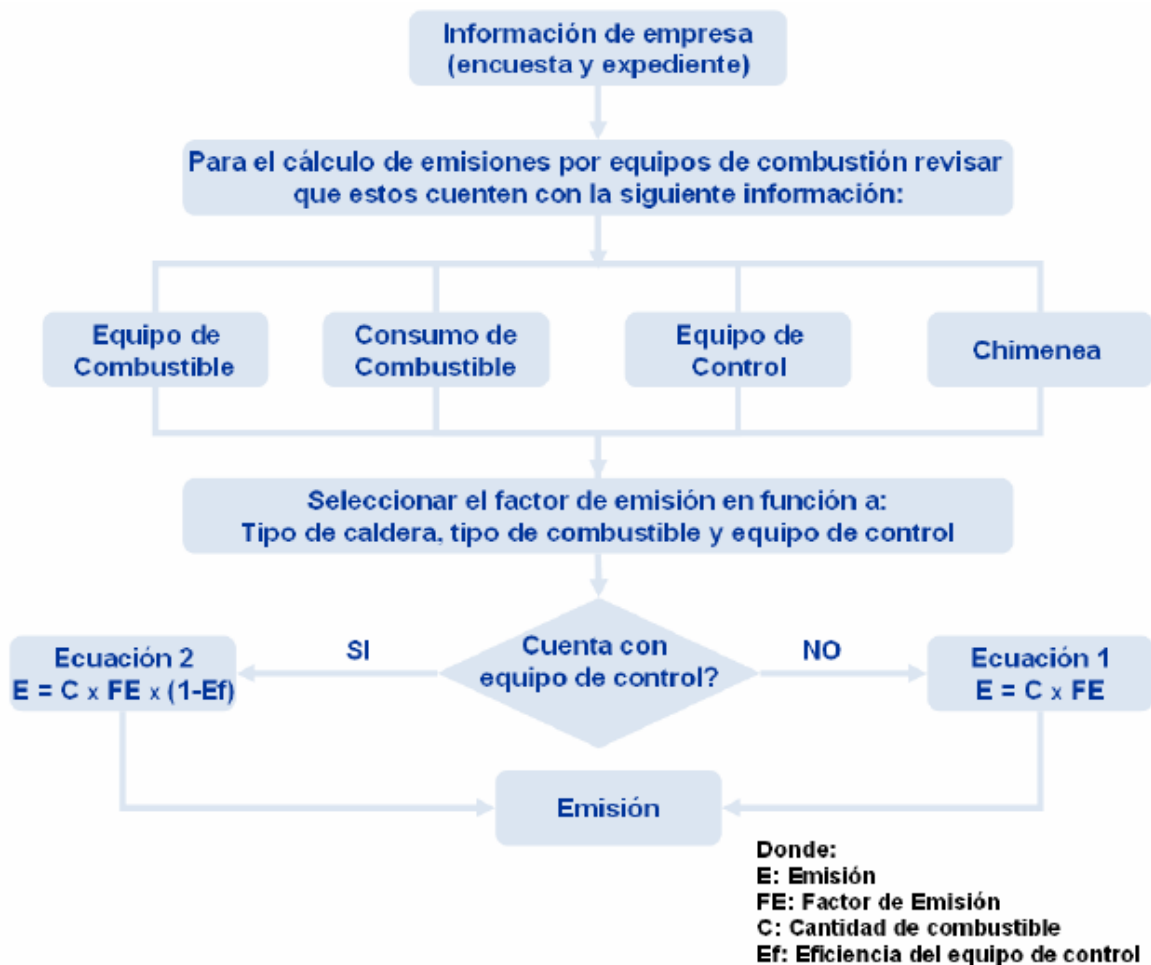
Información de empresa
(encuesta y expediente)

Para el cálculo de emisiones por equipos de combustión revisar que estos cuenten con la siguiente información:

Equipo de Combustible

Consumo de Combustible

Equipo de Control

Chimenea

Seleccionar el factor de emisión en función a:
Tipo de caldera, tipo de combustible y equipo de control

Ecuación 2
E = C x FE x (1-Ef)

SI

Cuenta con equipo de control?

NO

Ecuación 1
E = C x FE

Emisión

Donde:
E: Emisión
FE: Factor de Emisión
C: Cantidad de combustible
Ef: Eficiencia del equipo de control